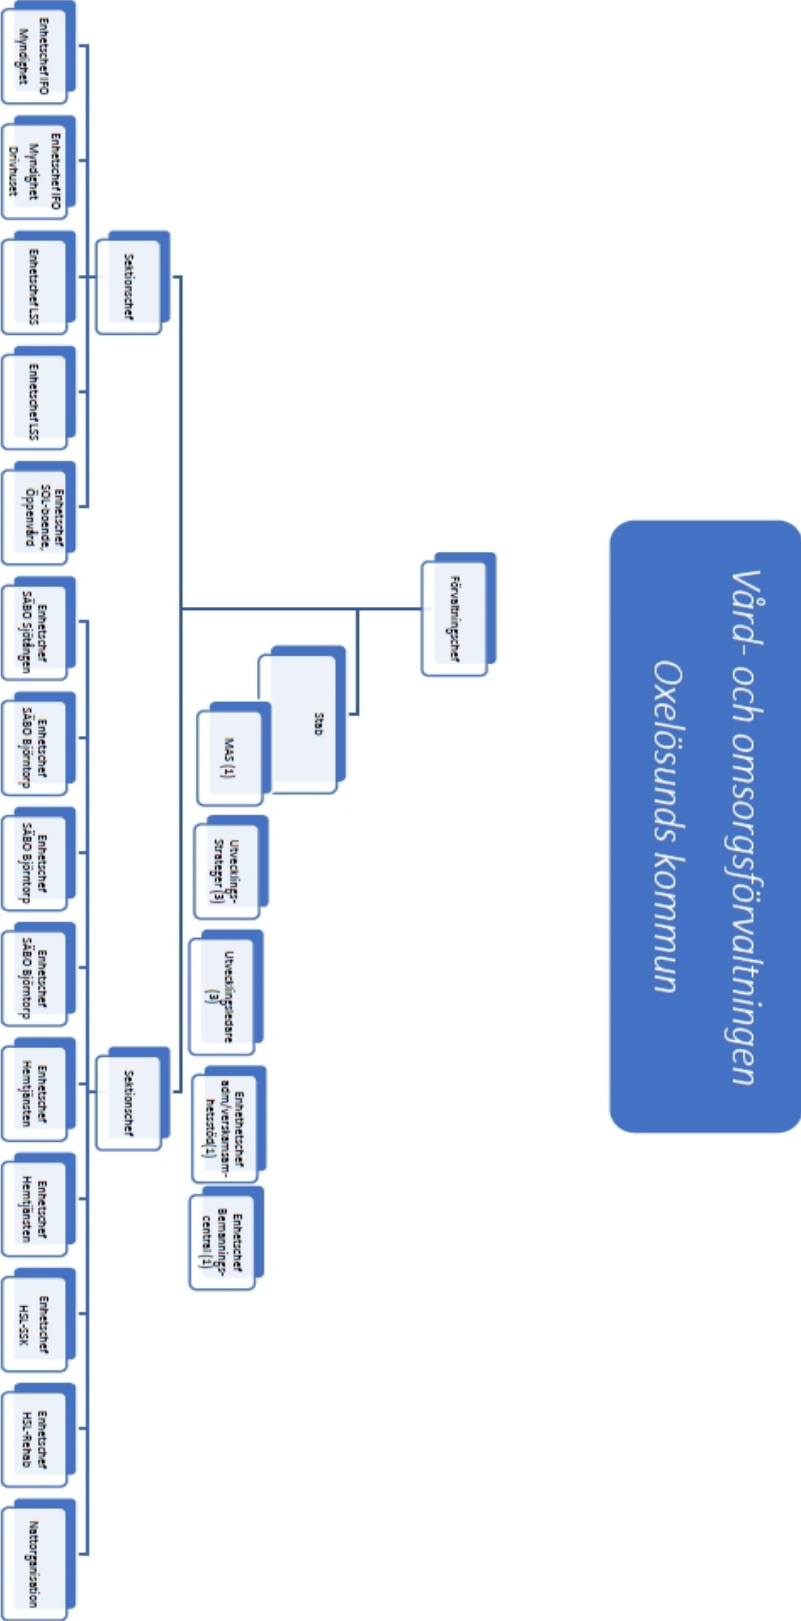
Vård- och omsorgsförvaltningen Oxelösunds kommun

Förvaltningschef

Stab

MAS (1)

Utvecklings-strateger (3)

Utvecklingsledare (3)

Enhetschef adm/verksamhetsstöd(1)

Enhetschef Bemanningscentral(1)

Sektionschef

Enhetschef IFO Myndighet

Enhetschef IFO Myndighet Drivhuset

Enhetschef LSS

Enhetschef LSS

Enhetschef SOL-boende, Öppenvård

Sektionschef

Enhetschef SÄBO Sjöängen

Enhetschef SÄBO Björntorp

Enhetschef SÄBO Björntorp

Enhetschef SÄBO Björntorp

Enhetschef Hemtjänsten

Enhetschef Hemtjänsten

Enhetschef HSL-SSK

Enhetschef HSL-Rehab

Nattorganisation